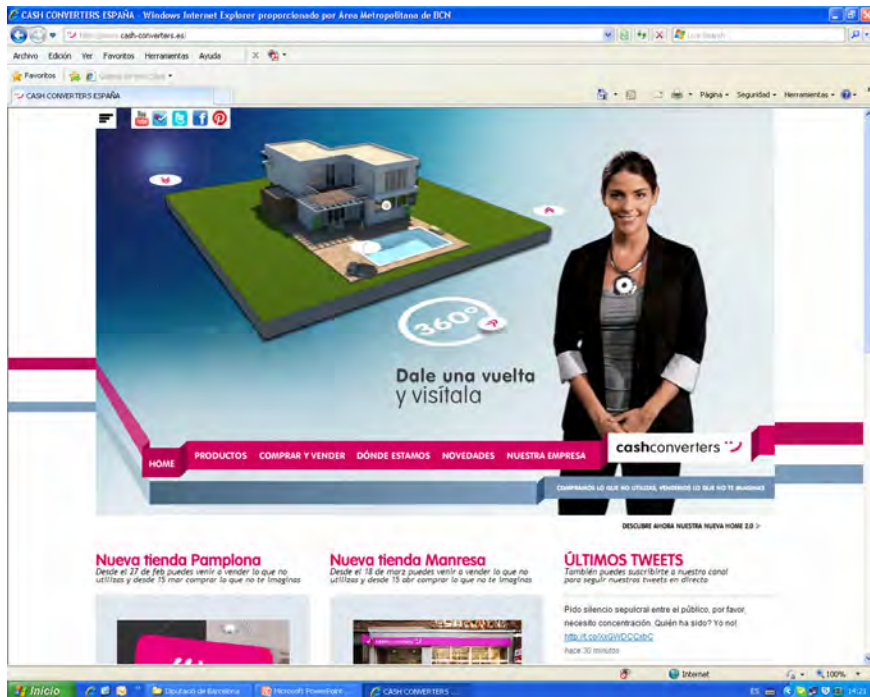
CASH CONVERTERS ESPAÑA - Windows Internet Explorer proporcionado por Área Metropolitana de BCN

http://www.cash-converters.es/

Live Search

Archivo Edición Ver Favoritos Herramientas Ayuda

Favoritos

CASH CONVERTERS ESPAÑA

Página Seguridad Herramientas

360°

Dale una vuelta y visítala

HOME PRODUCTOS COMPRAR Y VENDER DÓNDE ESTAMOS NOVEDADES NUESTRA EMPRESA

cashconverters

COMPRAMOS LO QUE NO UTILIZAS, VENDEMOS LO QUE NO TE IMAGINAS

DESCUBRE AHORA NUESTRA NUEVA HOME 2.0 >

Nueva tienda Pamplona
Desde el 27 de feb puedes venir a vender lo que no utilizas y desde 15 mar comprar lo que no te imaginas

Nueva tienda Manresa
Desde el 18 de marz puedes venir a vender lo que no utilizas y desde 15 abr comprar lo que no te imaginas

ÚLTIMOS TWEETS
También puedes suscribirte a nuestro canal para seguir nuestros tweets en directo

Pido silencio sepulcral entre el público, por favor, necesito concentración. Quién ha sido? Yo no!
http://t.co/XxGWDODxbC
Hace 30 minutos

Internet 100%

Inicio Diputació de Barcelona Microsoft PowerPoint ... CASH CONVERTERS ... ES 14:21